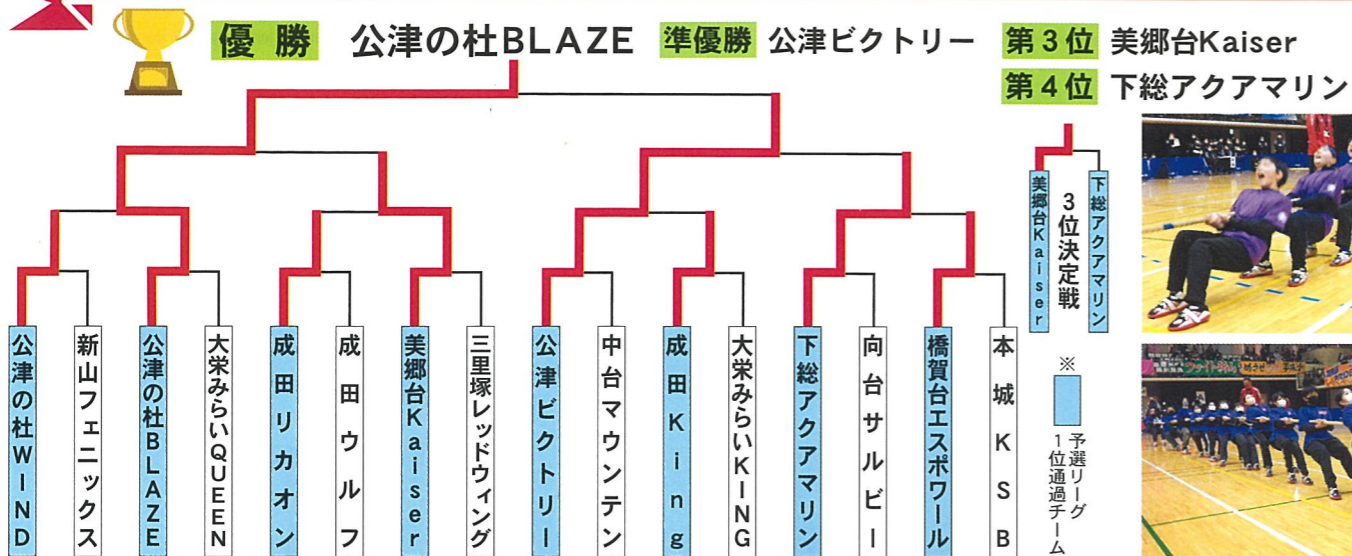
優勝 公津の杜BLAZE 準優勝 公津ビクトリー 第3位 美郷台Kaiser
第4位 下総アクアマリン

3位決定戦
美郷台Kaiser
下総アクアマリン

公津の杜WIND
新山フェニックス
公津の杜BLAZE
大栄みらいQUEEN
成田リカオン
成田ウルフ
美郷台Kaiser
三里塚レッドウィング
公津ビクトリー
中台マウンテン
成田King
大栄みらいKING
下総アクアマリン
向台サルビー
橋賀台エスポワール
本城KSB

※ 予選リーグ1位通過チーム